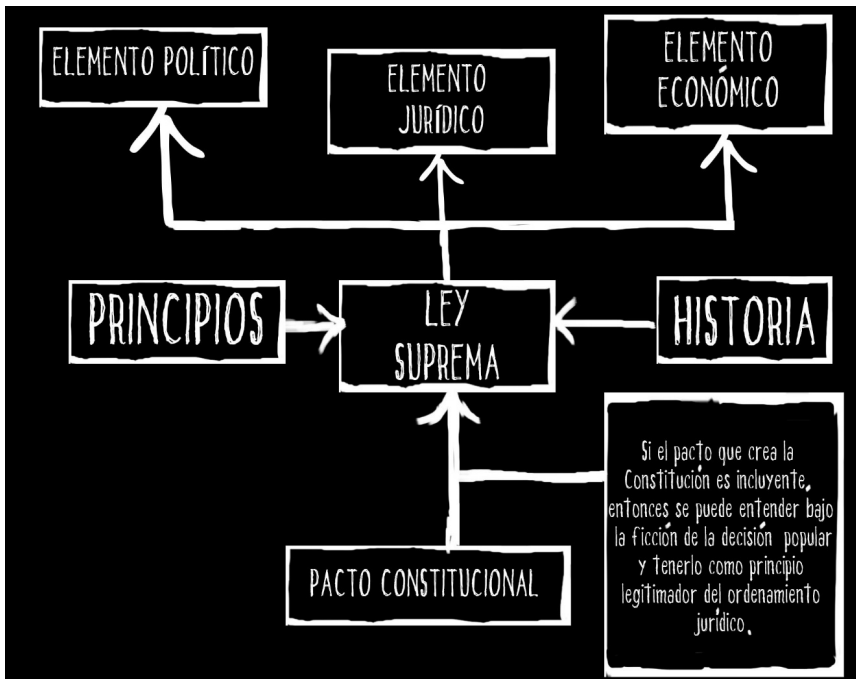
ELEMENTO POLÍTICO

ELEMENTO JURÍDICO

ELEMENTO ECONÓMICO

PRINCIPIOS

LEY SUPREMA

HISTORIA

Si el pacto que crea la Constitución es incluyente, entonces se puede entender bajo la ficción de la decisión popular y tenerlo como principio legitimador del ordenamiento jurídico.

PACTO CONSTITUCIONAL